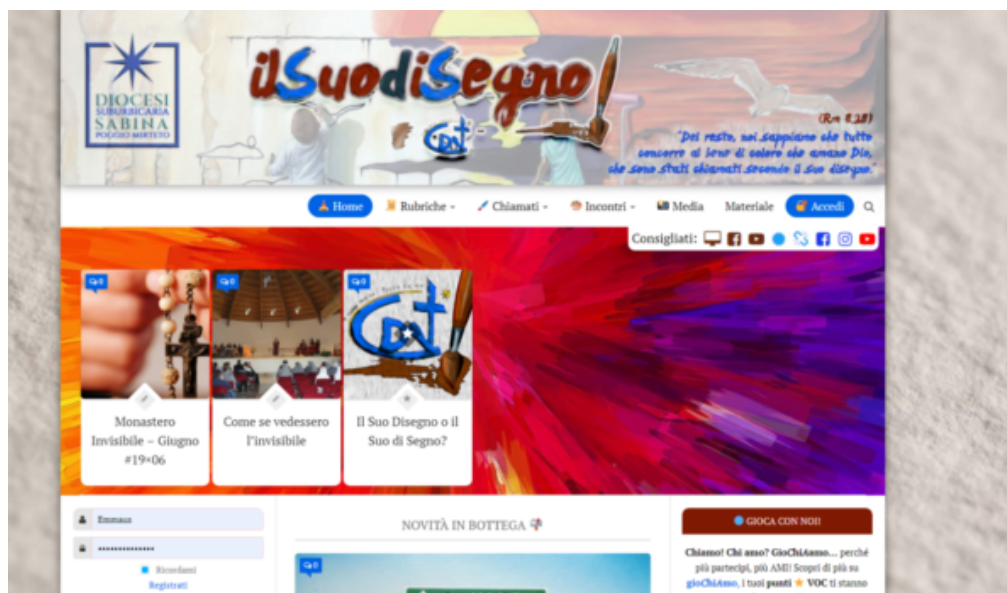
DIOCESI SUBURBICARIA SABINA POGGIO MIRTETO

ilSuodiSegno

(Rm 8,28)
"Del resto, noi sappiamo che tutto concorre al bene di coloro che amano Dio, che sono stati chiamati secondo il Suo disegno."

Home Rubriche Chiamati Incontri Media Materiale Accedi

Consigliati:

0
Monastero Invisibile – Giugno #19×06

0
Come se vedessero l'invisibile

0
Il Suo Disegno o il Suo di Segno?

Emmaus
••••••••••••••
Ricordami
Registrati

NOVITÀ IN BOTTEGA

0

GIOCA CON NOI!

Chiamo! Chi amo? GioChiAmo... perché più partecipi, più AMI! Scopri di più su gioChiAmo, i tuoi punti VOC ti stanno